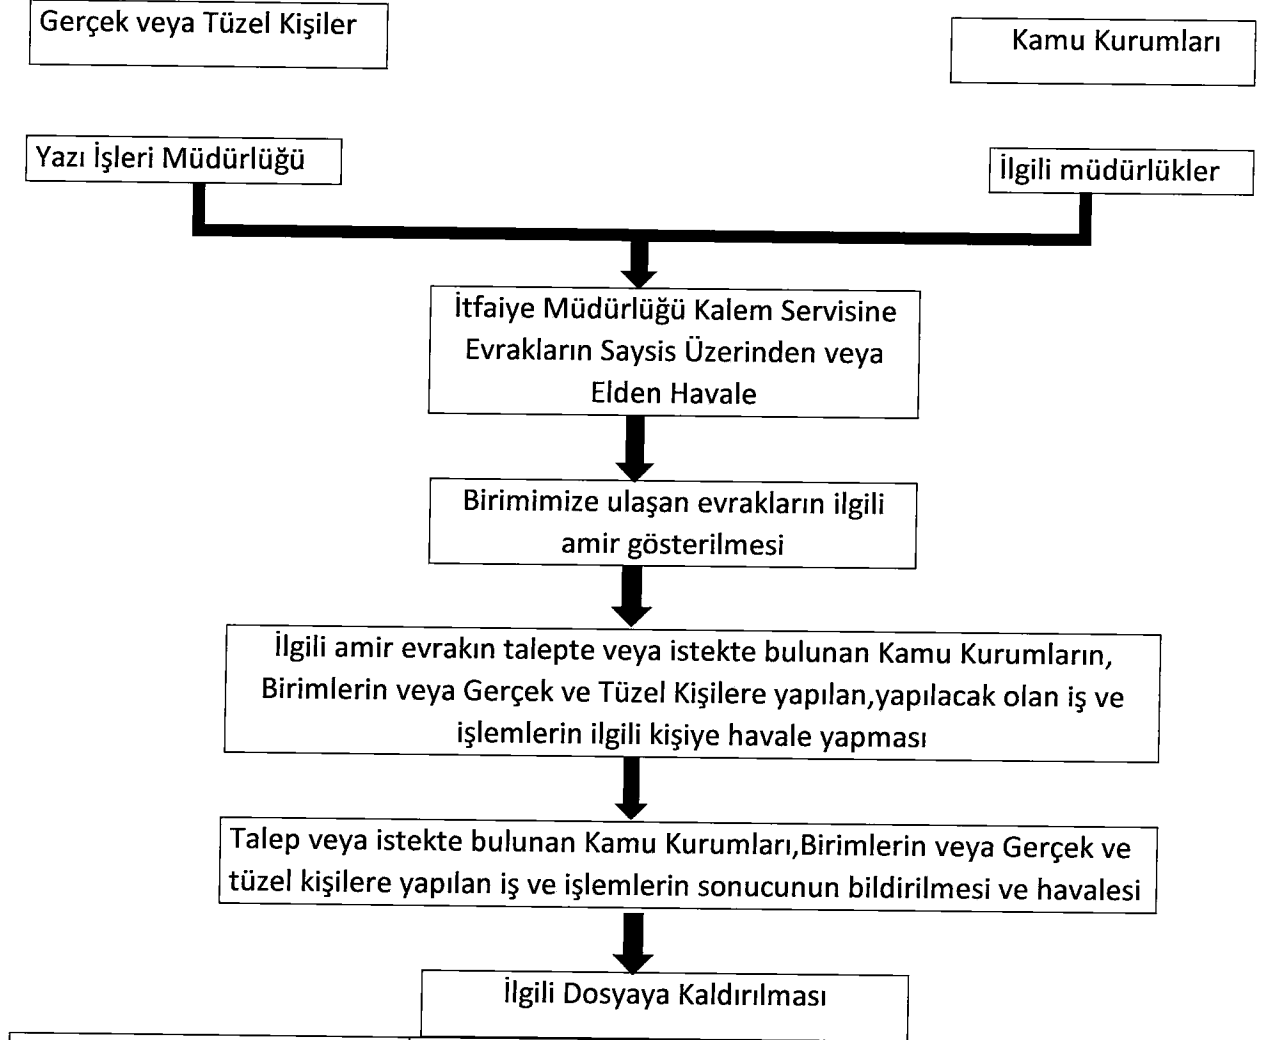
Gerçek veya Tüzel Kişiler

Kamu Kurumları

Yazı İşleri Müdürlüğü

İlgili müdürlükler

İtfaiye Müdürlüğü Kalem Servisine Evrakların Saysis Üzerinden veya Elden Havale

Birimimize ulaşan evrakların ilgili amir gösterilmesi

İlgili amir evrakın talepte veya istekte bulunan Kamu Kurumların, Birimlerin veya Gerçek ve Tüzel Kişilere yapılan,yapılacak olan iş ve işlemlerin ilgili kişiye havale yapması

Talep veya istekte bulunan Kamu Kurumları,Birimlerin veya Gerçek ve tüzel kişilere yapılan iş ve işlemlerin sonucunun bildirilmesi ve havalesi

İlgili Dosyaya Kaldırılması